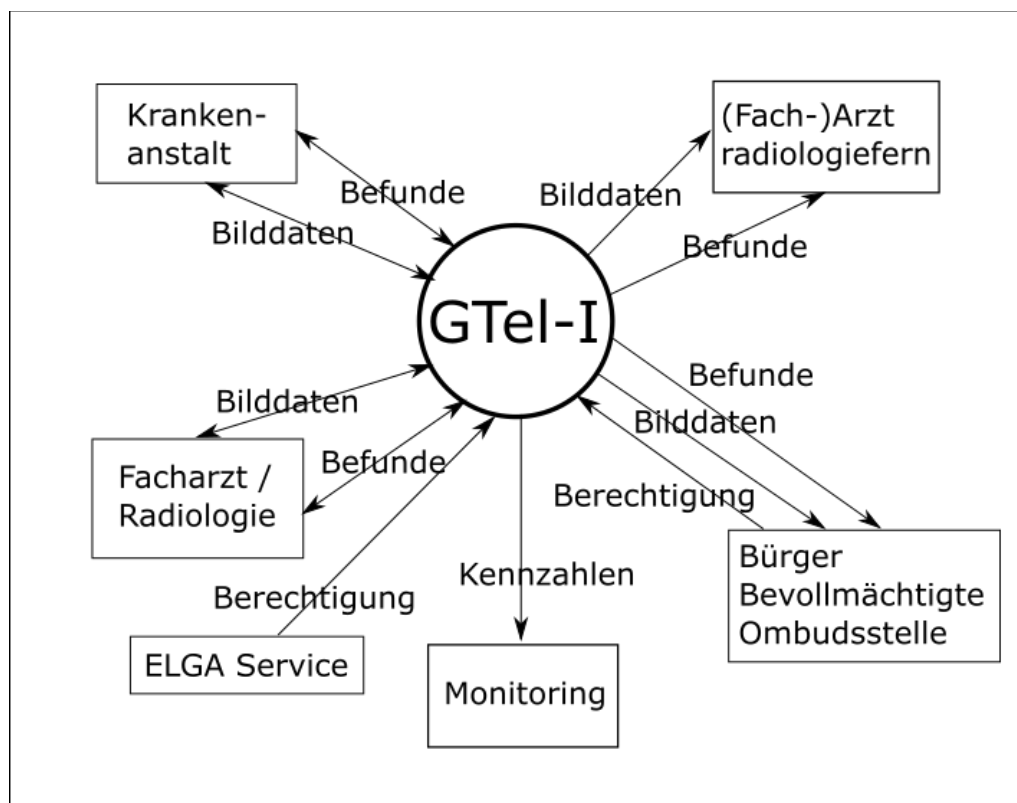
Krankenanstalt

Befunde

Bilddaten

(Fach-)Arzt radiologiefern

Bilddaten

Befunde

GTel-I

Bilddaten

Befunde

Facharzt / Radiologie

Befunde

Bilddaten

Berechtigung

Berechtigung

Kennzahlen

Bürger Bevollmächtigte Ombudsstelle

ELGA Service

Monitoring